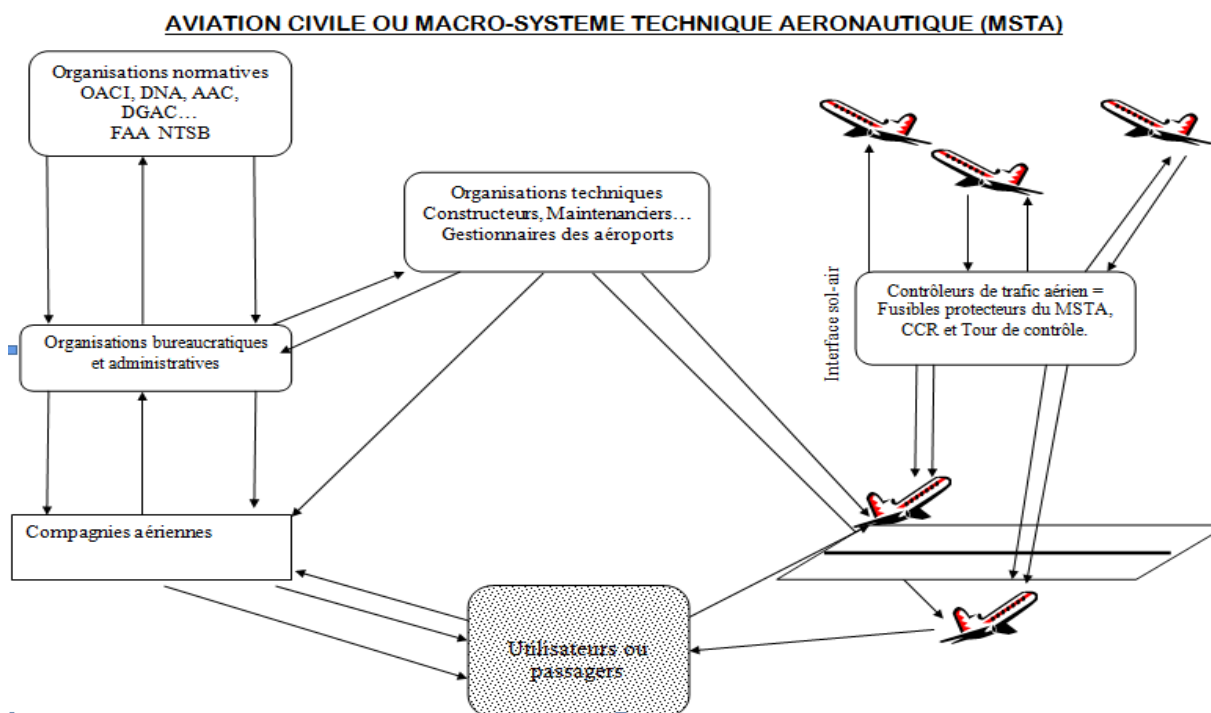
AVIATION CIVILE OU MACRO-SYSTEME TECHNIQUE AERONAUTIQUE (MSTA)

Organisations normatives
OACI, DNA, AAC, DGAC…
FAA NTSB

Organisations techniques
Constructeurs, Maintenanciers…
Gestionnaires des aéroports

Interface sol-air

Contrôleurs de trafic aérien = Fusibles protecteurs du MSTA, CCR et Tour de contrôle.

Organisations bureaucratiques et administratives

Compagnies aériennes

Utilisateurs ou passagers